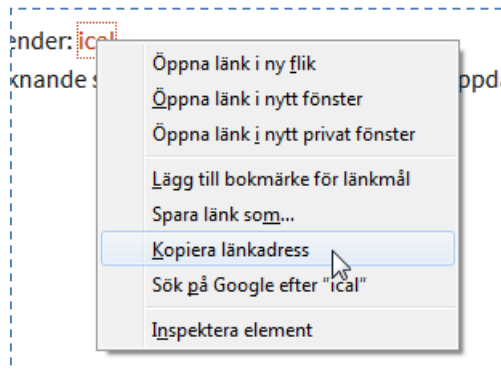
ender: ical
knande s ppda

Öppna länk i ny flik
Öppna länk i nytt fönster
Öppna länk i nytt privat fönster
Lägg till bokmärke för länkmål
Spara länk som...
Kopiera länkadress
Sök på Google efter "ical"
Inspektera element